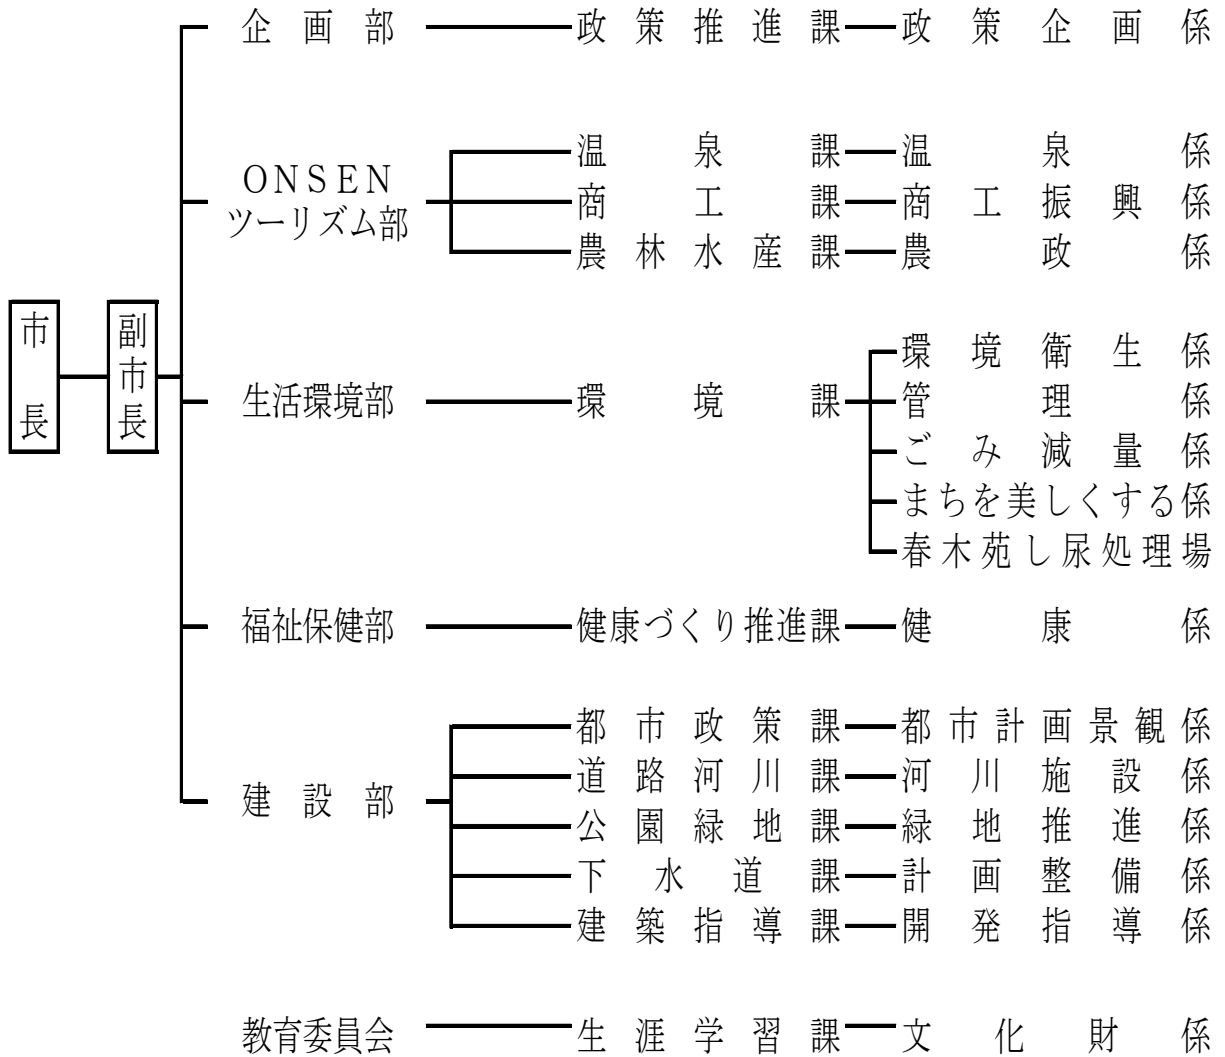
市長
副市長

企画部 政策推進課 政策企画係

ONSEN ツーリズム部
温泉課 温泉係
商工課 商工振興係
農林水産課 農政係

生活環境部 環境課
環境衛生係
管理係
ごみ減量係
まちを美しくする係
春木苑し尿処理場

福祉保健部 健康づくり推進課 健康係

建設部
都市政策課 都市計画景観係
道路河川課 河川施設係
公園緑地課 緑地推進係
下水道課 計画整備係
建築指導課 開発指導係

教育委員会 生涯学習課 文化財係